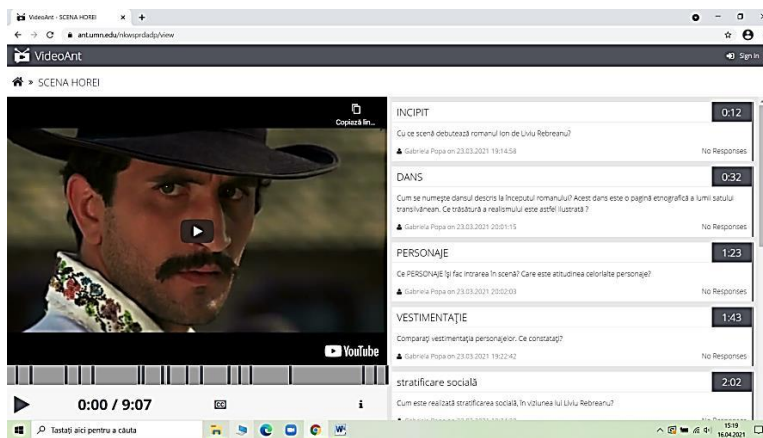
VideoAnt - SCENA HOREI × +

ant.umn.edu/nkwprdadp/view

VideoAnt

Sign in

» SCENA HOREI

Copiază lin...

YouTube

0:00 / 9:07

INCIPIT 0:12

Cu ce scenă debutează romanul Ion de Liviu Rebreanu?

Gabriela Popa on 23.03.2021 19:14:58 No Responses

DANS 0:32

Cum se numește dansul descris la începutul romanului? Acest dans este o pagină etnografică a lumii satului transilvănean. Ce trăsătură a realismului este astfel ilustrată ?

Gabriela Popa on 23.03.2021 20:01:15 No Responses

PERSONAJE 1:23

Ce PERSONAJE își fac intrarea în scenă? Care este atitudinea celorlalte personaje?

Gabriela Popa on 23.03.2021 20:02:03 No Responses

VESTIMENTAȚIE 1:43

Comparați vestimentația personajelor. Ce constatați?

Gabriela Popa on 23.03.2021 19:22:42 No Responses

stratificare socială 2:02

Cum este realizată stratificarea socială, în viziunea lui Liviu Rebreanu?

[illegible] No Responses

Tastați aici pentru a căuta

15:19
16.04.2021